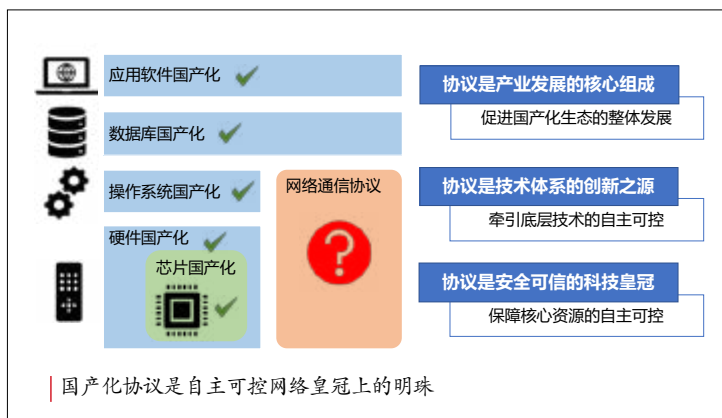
应用软件国产化

数据库国产化

操作系统国产化

硬件国产化

芯片国产化

网络通信协议

?

协议是产业发展的核心组成

促进国产化生态的整体发展

协议是技术体系的创新之源

牵引底层技术的自主可控

协议是安全可信的科技皇冠

保障核心资源的自主可控

国产化协议是自主可控网络皇冠上的明珠